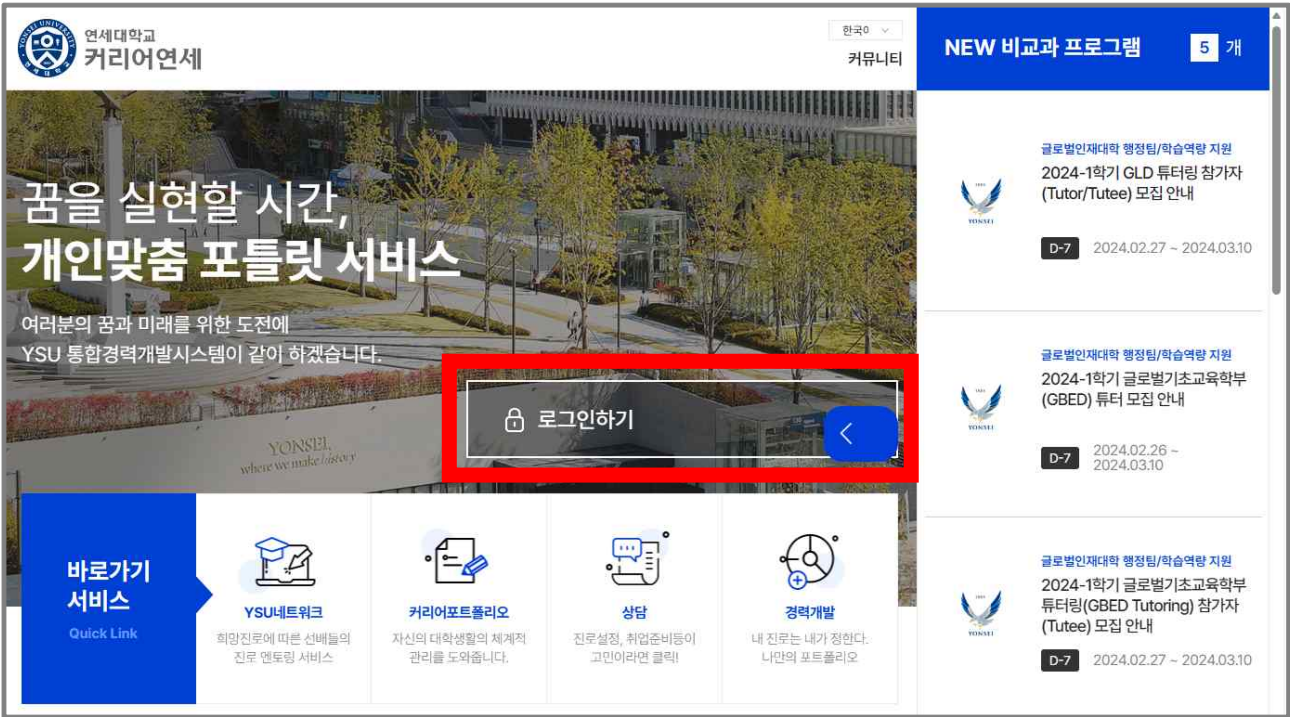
연세대학교
커리어연세

한국어

커뮤니티

NEW 비교과 프로그램 5 개

꿈을 실현할 시간,
개인맞춤 포틀릿 서비스

여러분의 꿈과 미래를 위한 도전에
YSU 통합경력개발시스템이 같이 하겠습니다.

로그인하기

YONSEI
where we make history

바로가기 서비스
Quick Link

YSU네트워크
희망진로에 따른 선배들의 진로 멘토링 서비스

커리어포트폴리오
자신의 대학생활의 체계적 관리를 도와줍니다.

상담
진로설정, 취업준비등이 고민이라면 클릭!

경력개발
내 진로는 내가 정한다. 나만의 포트폴리오

글로벌인재대학 행정팀/학습역량 지원
2024-1학기 GLD 튜터링 참가자 (Tutor/Tutee) 모집 안내
D-7 2024.02.27 ~ 2024.03.10

글로벌인재대학 행정팀/학습역량 지원
2024-1학기 글로벌기초교육학부 (GBED) 튜터 모집 안내
D-7 2024.02.26 ~ 2024.03.10

글로벌인재대학 행정팀/학습역량 지원
2024-1학기 글로벌기초교육학부 튜터링(GBED Tutoring) 참가자 (Tutee) 모집 안내
D-7 2024.02.27 ~ 2024.03.10